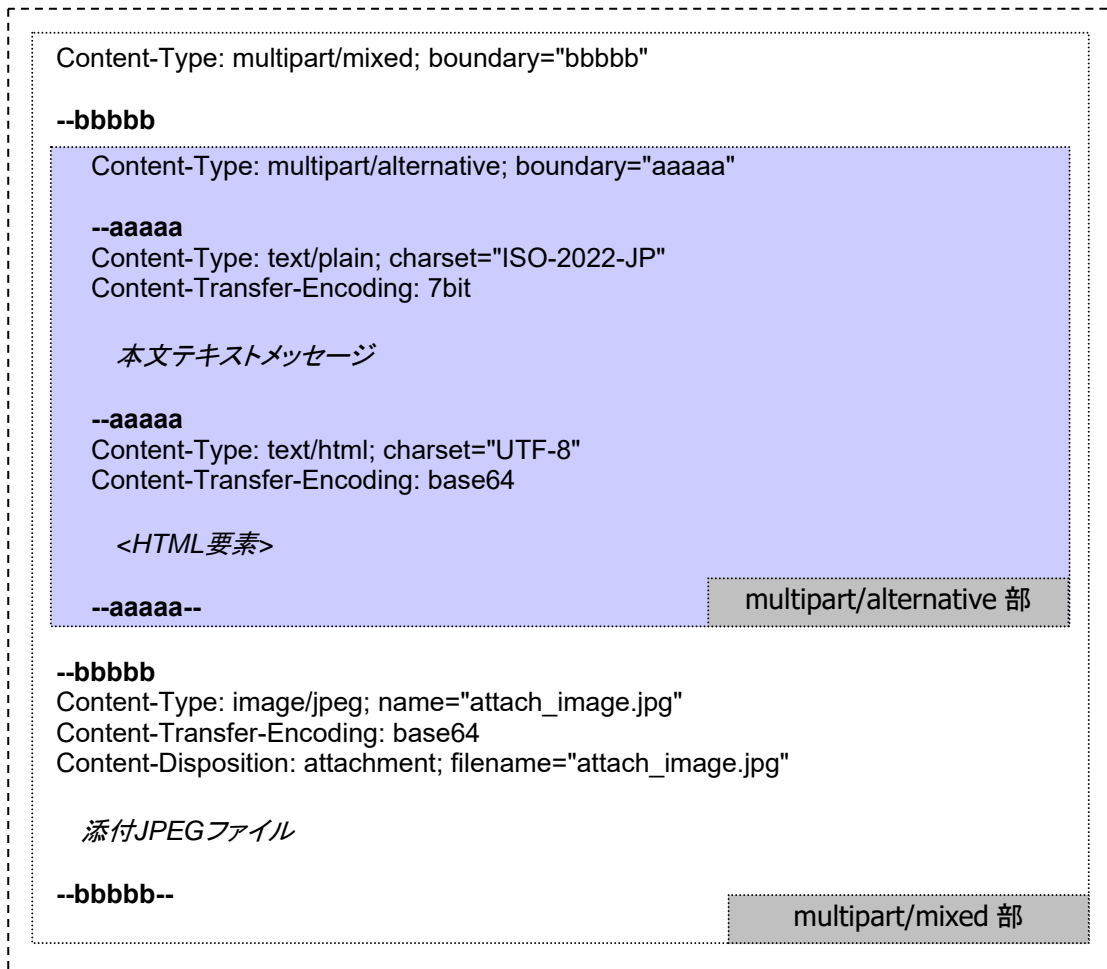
Content-Type: multipart/mixed; boundary="bbbbb"

--bbbbb

Content-Type: multipart/alternative; boundary="aaaaa"

--aaaaa
Content-Type: text/plain; charset="ISO-2022-JP"
Content-Transfer-Encoding: 7bit

本文テキストメッセージ

--aaaaa
Content-Type: text/html; charset="UTF-8"
Content-Transfer-Encoding: base64

<HTML要素>

--aaaaa--

multipart/alternative 部

--bbbbb
Content-Type: image/jpeg; name="attach_image.jpg"
Content-Transfer-Encoding: base64
Content-Disposition: attachment; filename="attach_image.jpg"

添付JPEGファイル

--bbbbb--

multipart/mixed 部